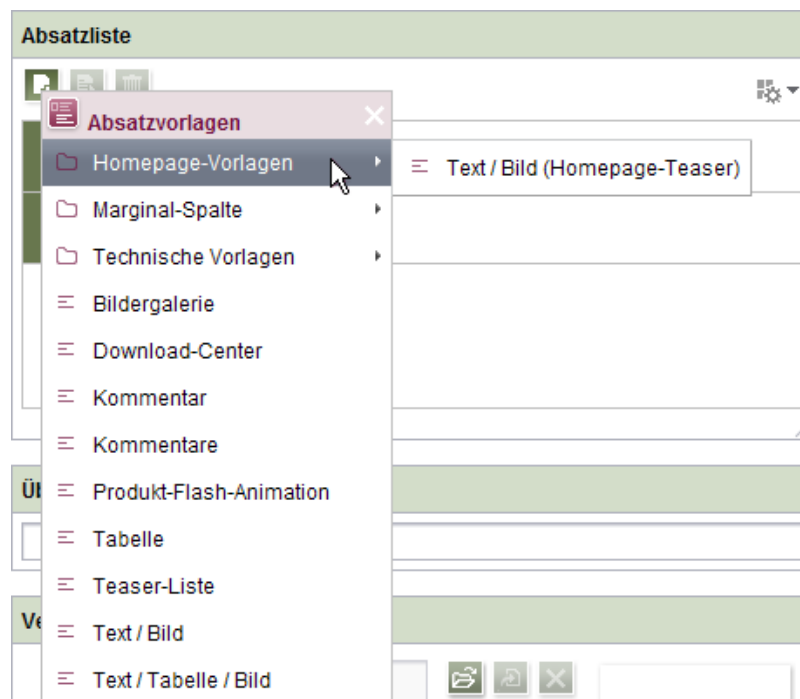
Absatzliste

Absatzvorlagen

Homepage-Vorlagen

Text / Bild (Homepage-Teaser)

Marginal-Spalte

Technische Vorlagen

Bildergalerie

Download-Center

Kommentar

Kommentare

Üb

Produkt-Flash-Animation

Tabelle

Teaser-Liste

Ve

Text / Bild

Text / Tabelle / Bild